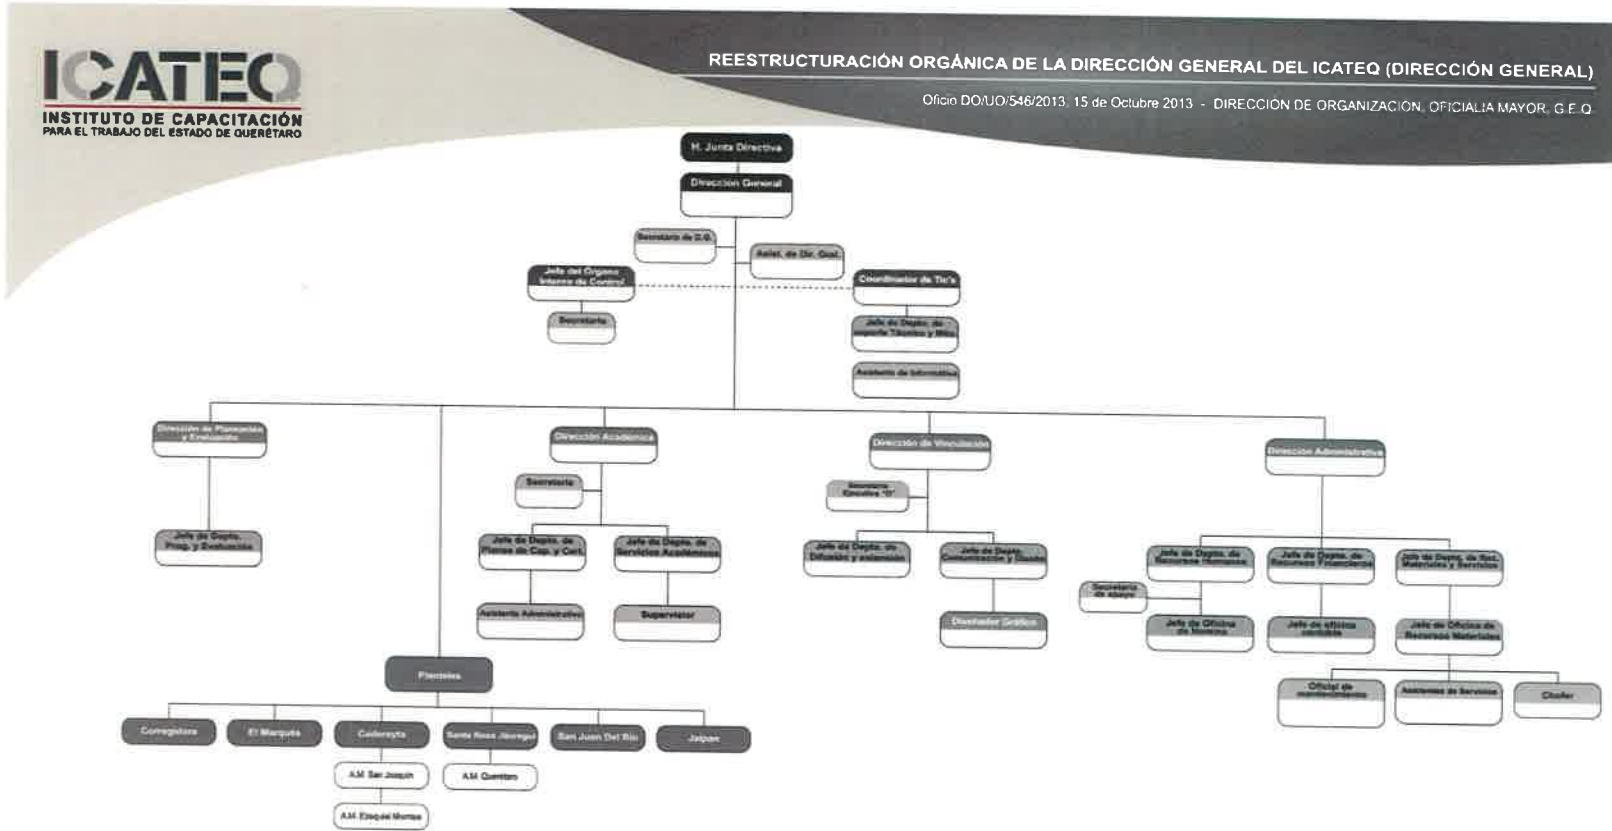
ICATEQ
INSTITUTO DE CAPACITACIÓN
PARA EL TRABAJO DEL ESTADO DE QUERÉTARO

REESTRUCTURACIÓN ORGÁNICA DE LA DIRECCIÓN GENERAL DEL ICATEQ (DIRECCIÓN GENERAL)

Oficio DO/UO/546/2013, 15 de Octubre 2013 - DIRECCION DE ORGANIZACION, OFICIALIA MAYOR, G.E.Q.

H. Junta Directiva

Dirección General

Secretario de D.G.

Asist. de Dir. Gral.

Jefe del Órgano Interno de Control

Secretaria

Coordinador de Tic's

Jefe de Depto. de soporte Técnico y Mtto.

Asistente de Informática

Dirección de Planeación y Evaluación

Jefe de Depto. Prog. y Evaluación

Dirección Académica

Secretaria

Jefe de Depto. de Planes de Cap. y Cert.

Jefe de Depto. de Servicios Académicos

Asistente Administrativo

Supervisor

Dirección de Vinculación

Secretaria Ejecutiva "D"

Jefe de Depto. de Difusión y extensión

Jefe de Depto. Comunicación y Diseño

Diseñador Gráfico

Dirección Administrativa

Jefe de Depto. de Recursos Humanos

Jefe de Depto. de Recursos Financieros

Jefe de Depto. de Rec. Materiales y Servicios

Secretaria de Apoyo

Jefe de Oficina de Nomina

Jefe de oficina contable

Jefe de Oficina de Recursos Materiales

Oficial de mantenimiento

Asistente de Servicios

Chofer

Planteles

Corregidora

El Marqués

Cadereyta

Santa Rosa Jáuregui

San Juan Del Río

Jalpan

A.M. San Joaquín

A.M. Querétaro

A.M. Ezequiel Montes